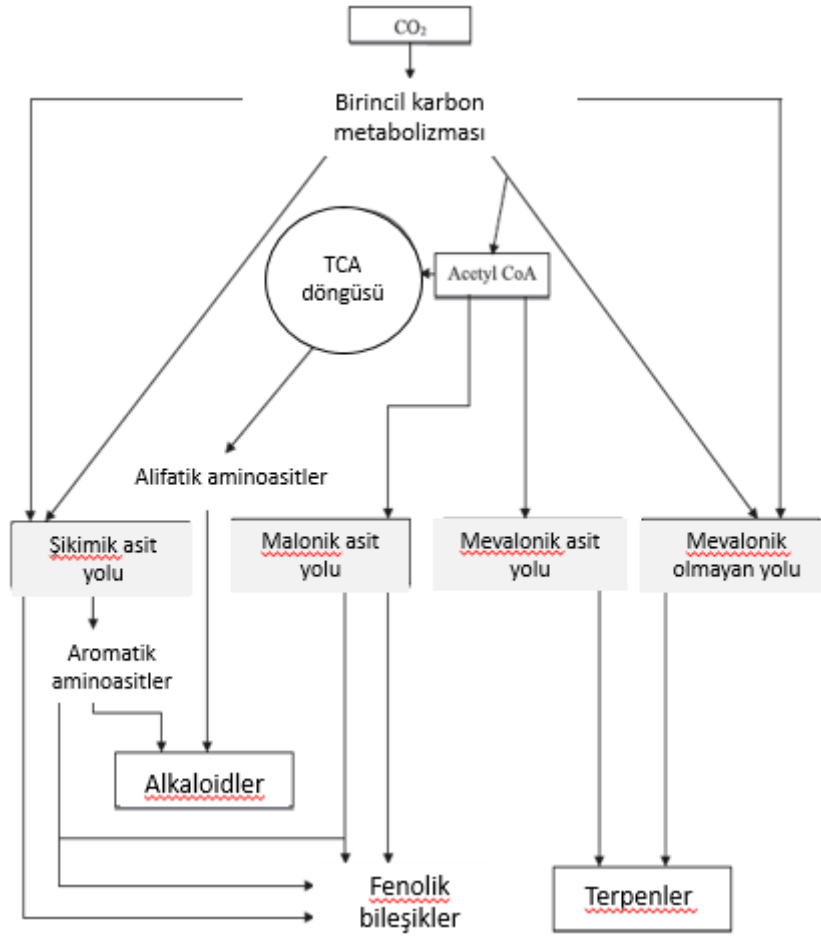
$CO_2$

Birincil karbon metabolizması

TCA döngüsü

Acetyl CoA

Alifatik aminoasitler

Şikimik asit yolu

Malonik asit yolu

Mevalonik asit yolu

Mevalonik olmayan yolu

Aromatik aminoasitler

Alkaloidler

Fenolik bileşikler

Terpenler